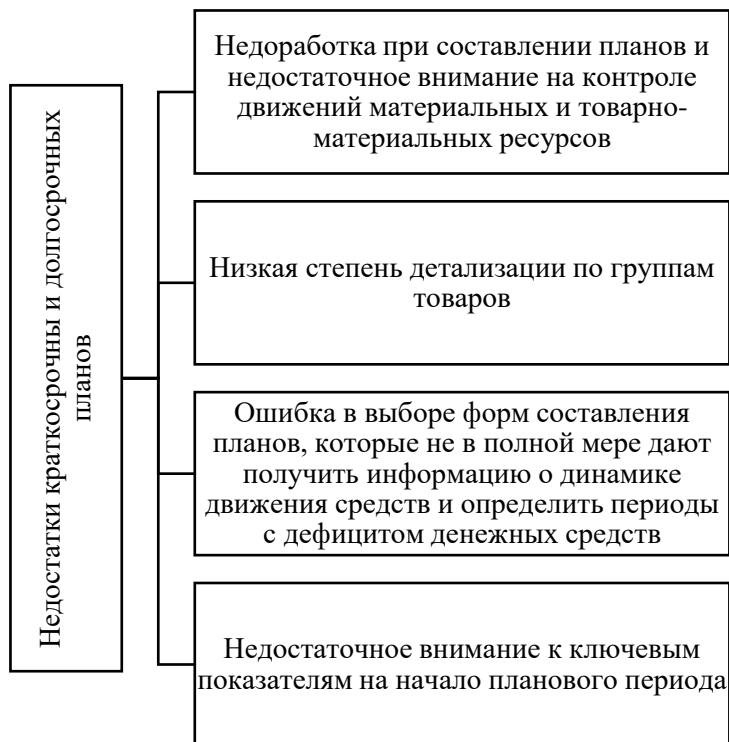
Недостатки краткосрочны и долгосрочных планов

Недоработка при составлении планов и недостаточное внимание на контроле движений материальных и товарно-материальных ресурсов

Низкая степень детализации по группам товаров

Ошибка в выборе форм составления планов, которые не в полной мере дают получить информацию о динамике движения средств и определить периоды с дефицитом денежных средств

Недостаточное внимание к ключевым показателям на начало планового периода